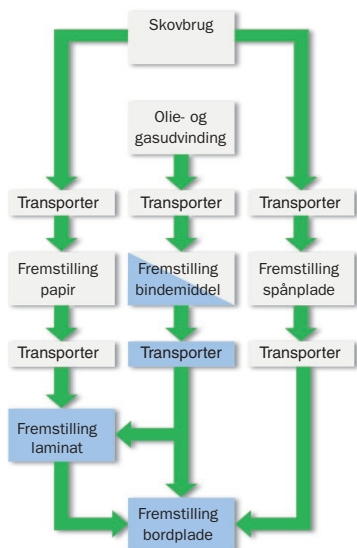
Skovbrug

Olie- og gasudvinding

Transporter

Transporter

Transporter

Fremstilling papir

Fremstilling bindemiddel

Fremstilling spånplade

Transporter

Transporter

Transporter

Fremstilling laminat

Fremstilling bordplade